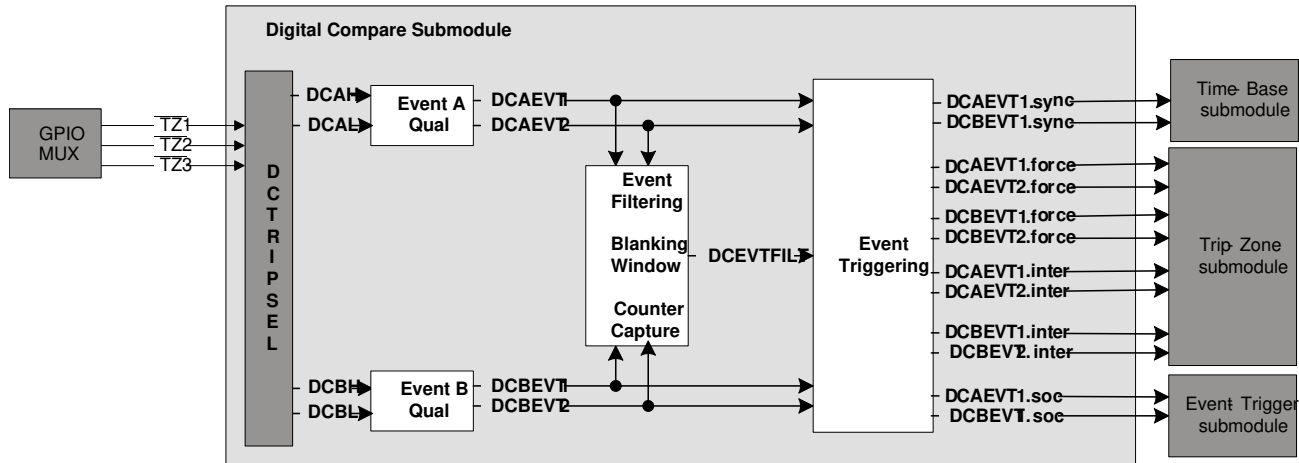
Digital Compare Submodule

GPIO MUX

TZ1
TZ2
TZ3

D C T R I P S E L

DCAH
DCAL

Event A Qual

DCAEVT1
DCAEVT2

DCBH
DCBL

Event B Qual

DCBEVT1
DCBEVT2

Event Filtering

Blanking Window

Counter Capture

DCEVTFILT

Event Triggering

DCAEVT1.sync
DCBEVT1.sync
DCAEVT1.force
DCAEVT2.force
DCBEVT1.force
DCBEVT2.force
DCAEVT1.inter
DCAEVT2.inter
DCBEVT1.inter
DCBEVT2.inter
DCAEVT1.soc
DCBEVT1.soc

Time-Base submodule

Trip-Zone submodule

Event-Trigger submodule